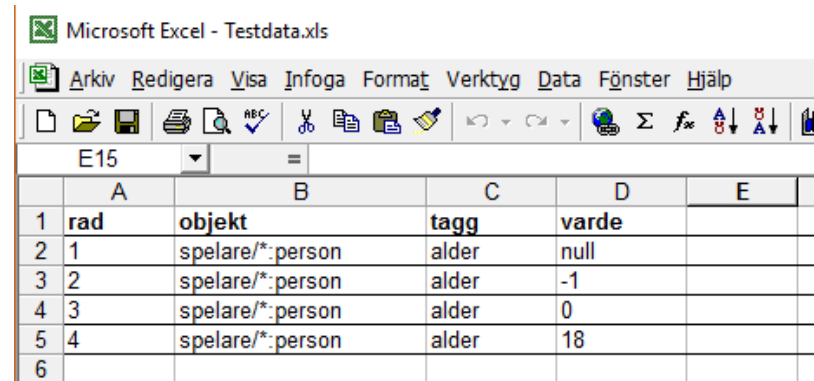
Microsoft Excel - Testdata.xls

Arkiv Redigera Visa Infoga Format Verktyg Data Fönster Hjälp

E15 =

| | A | B | C | D | E |
|---|---|---|---|---|---|
| 1 | rad | objekt | tagg | varde | |
| 2 | 1 | spelare/*:person | alder | null | |
| 3 | 2 | spelare/*:person | alder | -1 | |
| 4 | 3 | spelare/*:person | alder | 0 | |
| 5 | 4 | spelare/*:person | alder | 18 | |
| 6 | | | | | |